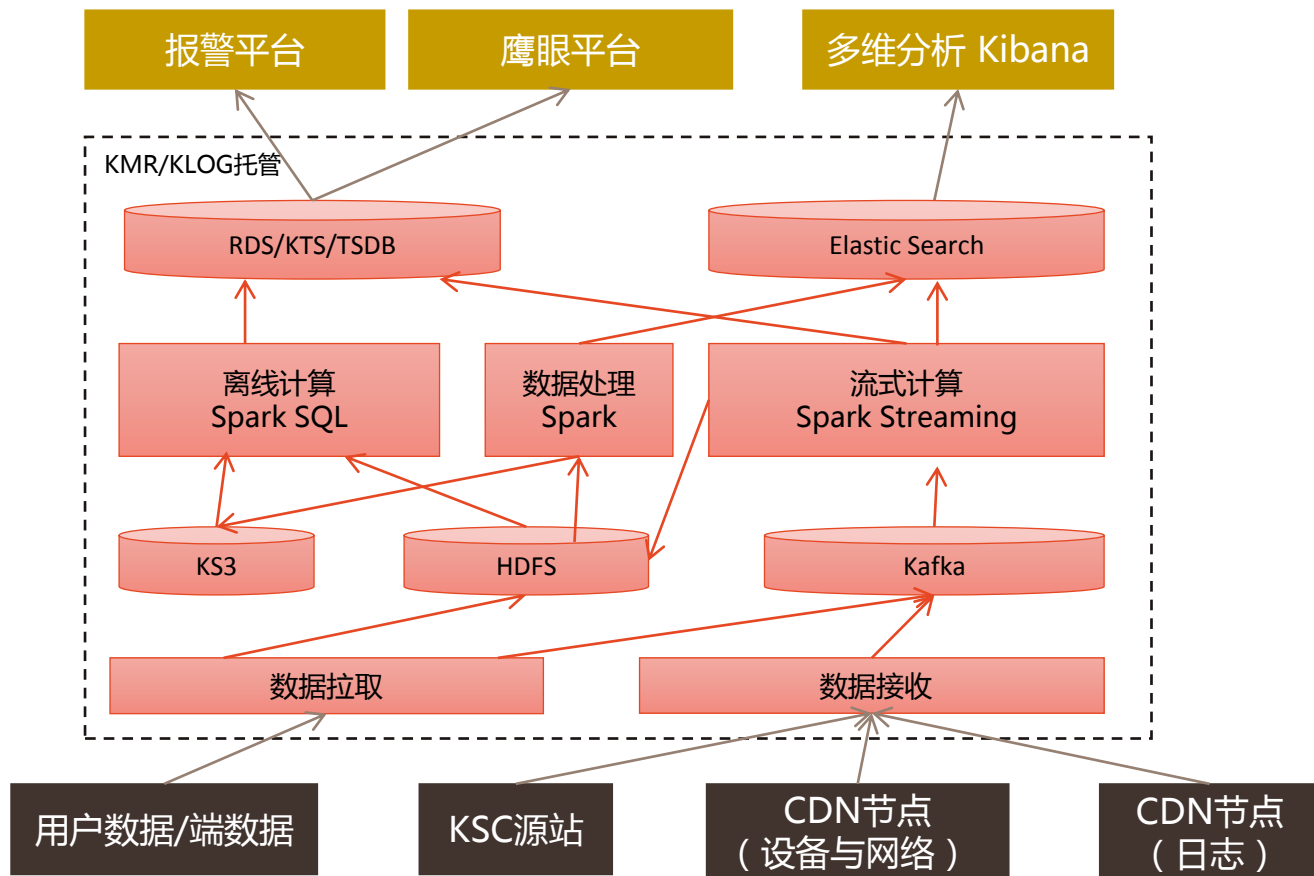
报警平台

鹰眼平台

多维分析 Kibana

KMR/KLOG托管

RDS/KTS/TSDB

Elastic Search

离线计算
Spark SQL

数据处理
Spark

流式计算
Spark Streaming

KS3

HDFS

Kafka

数据拉取

数据接收

用户数据/端数据

KSC源站

CDN节点
（设备与网络）

CDN节点
（日志）